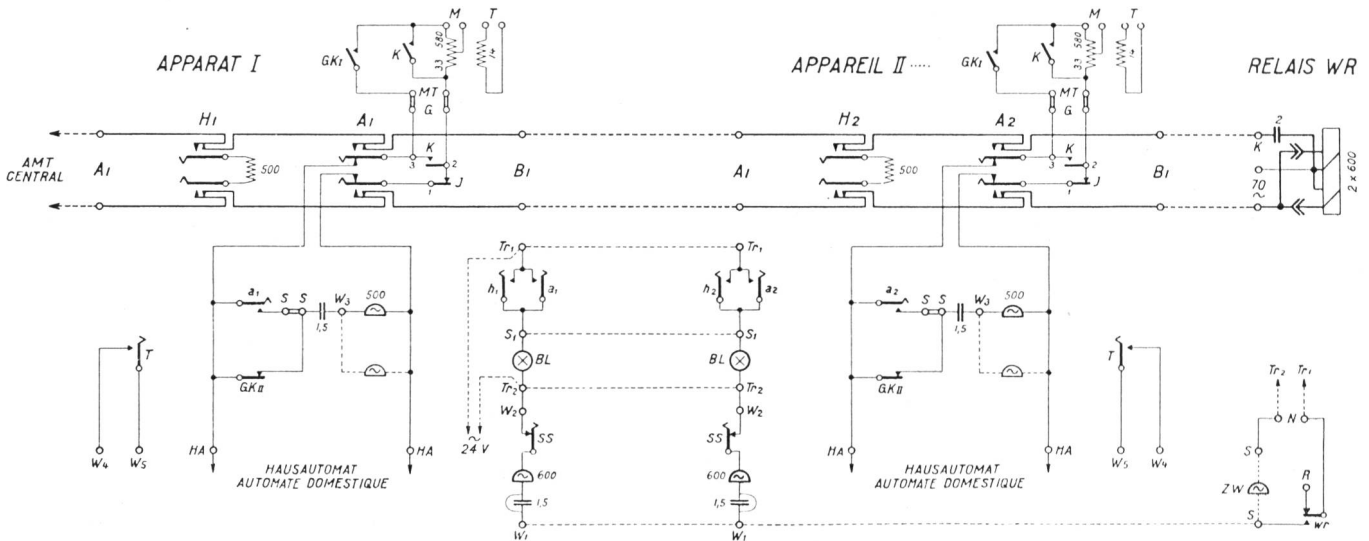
APPARAT I

APPAREIL II .....

RELAIS WR

M T GK I K 580 33 14 MT G

M T GK I K 580 33 MT G

H1 A1 K 2 3 J 1 500

H2 A2 K 2 3 J 1 500

AMT CENTRAL A1 B1 A1 B1

2 K 70 ~ 2 x 600

Tr1 Tr1 h1 a1 h2 a2 S1 S1 BL BL Tr2 Tr2 W2 W2 SS SS 600 600 1,5 1,5 W1 W1

~ 24 V

a1 S S W3 500 1,5 GK II

a2 S S W3 500 1,5 GK II

T T

W4 W5 HA HA HA HA W5 W4

HAUSAUTOMAT AUTOMATE DOMESTIQUE

HAUSAUTOMAT AUTOMATE DOMESTIQUE

Tr2 Tr1 S N R ZW S wr